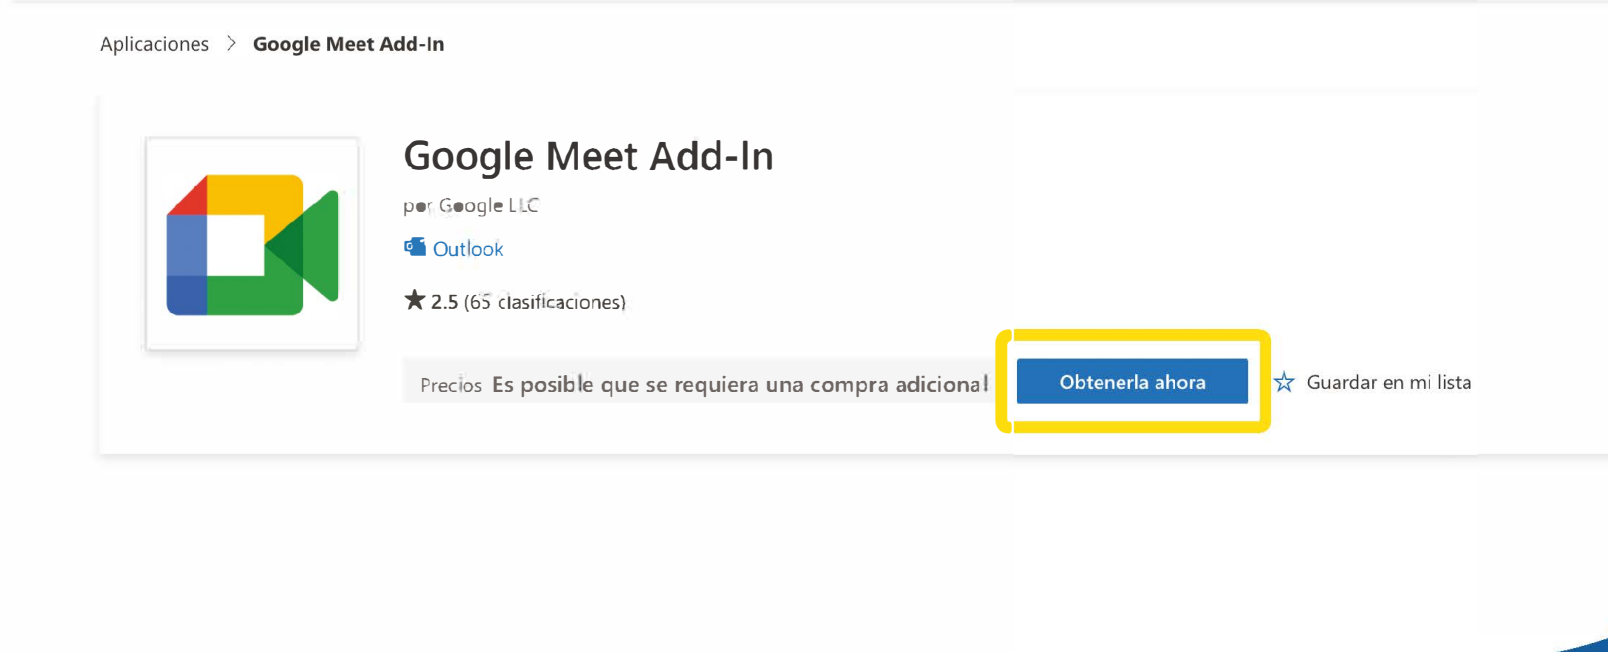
Aplicaciones > Google Meet Add-In

Google Meet Add-In

por Google LLC

Outlook

★ 2.5 (65 clasificaciones)

Precios Es posible que se requiera una compra adicional

Obtenerla ahora

☆ Guardar en mi lista